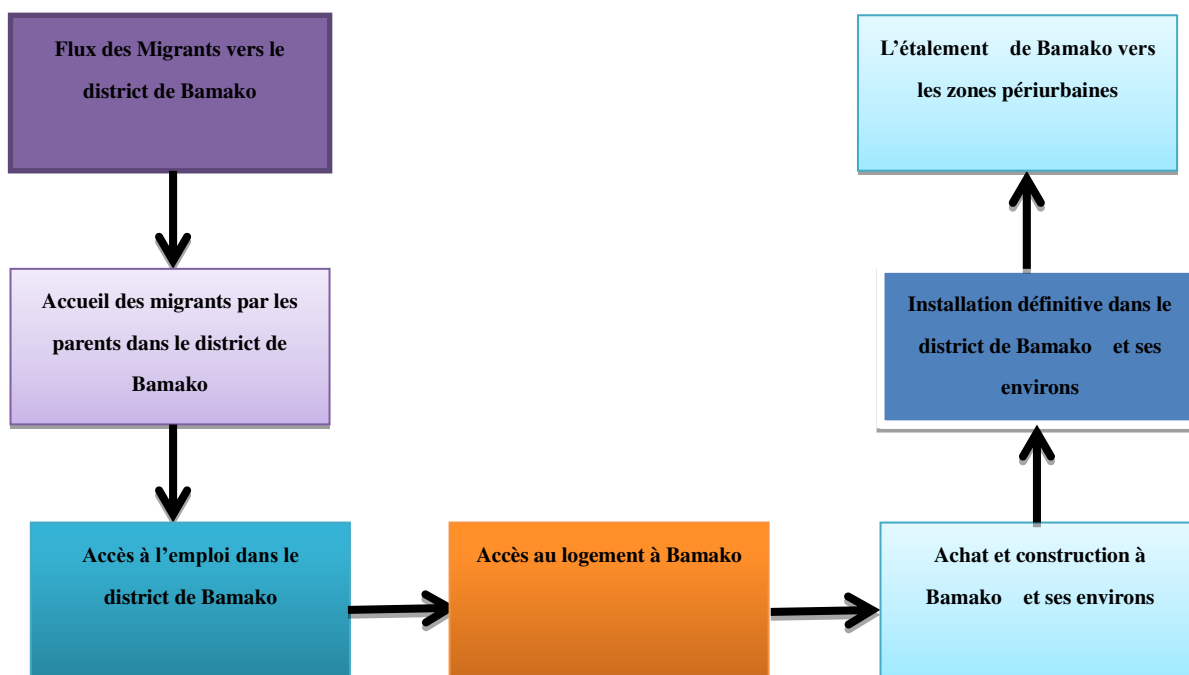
Flux des Migrants vers le district de Bamako

Accueil des migrants par les parents dans le district de Bamako

Accès à l'emploi dans le district de Bamako

Accès au logement à Bamako

Achat et construction à Bamako et ses environs

Installation définitive dans le district de Bamako et ses environs

L'étalement de Bamako vers les zones périurbaines